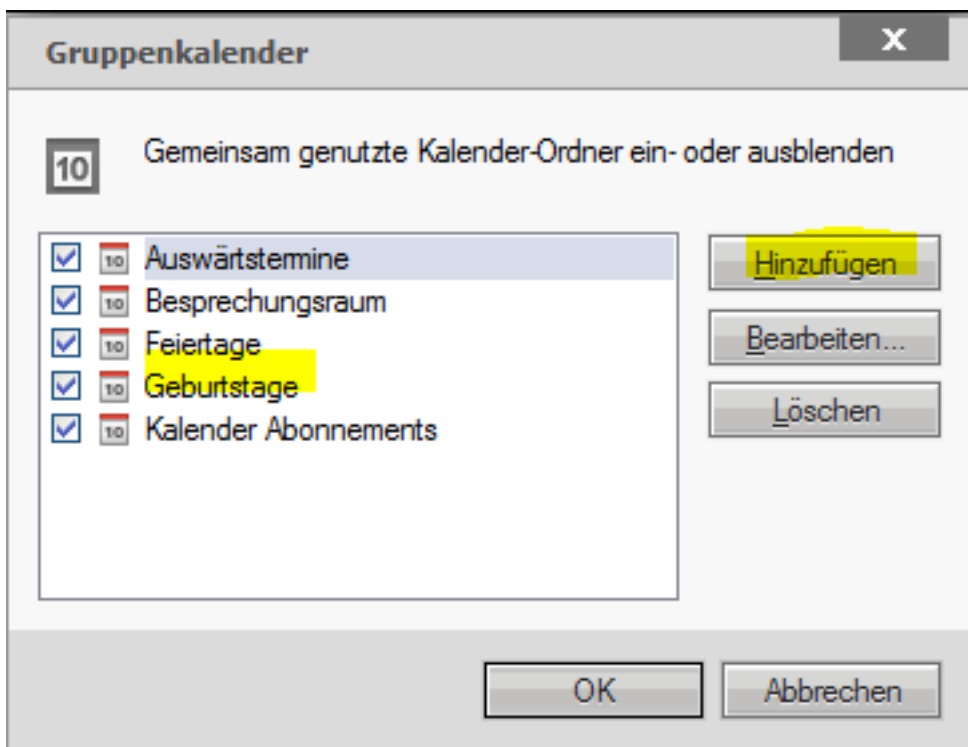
Gruppenkalender

X

10

Gemeinsam genutzte Kalender-Ordner ein- oder ausblenden

10 Auswärtstermine
10 Besprechungsraum
10 Feiertage
10 Geburtstage
10 Kalender Abonnements

Hinzufügen

Bearbeiten...

Löschen

OK

Abbrechen